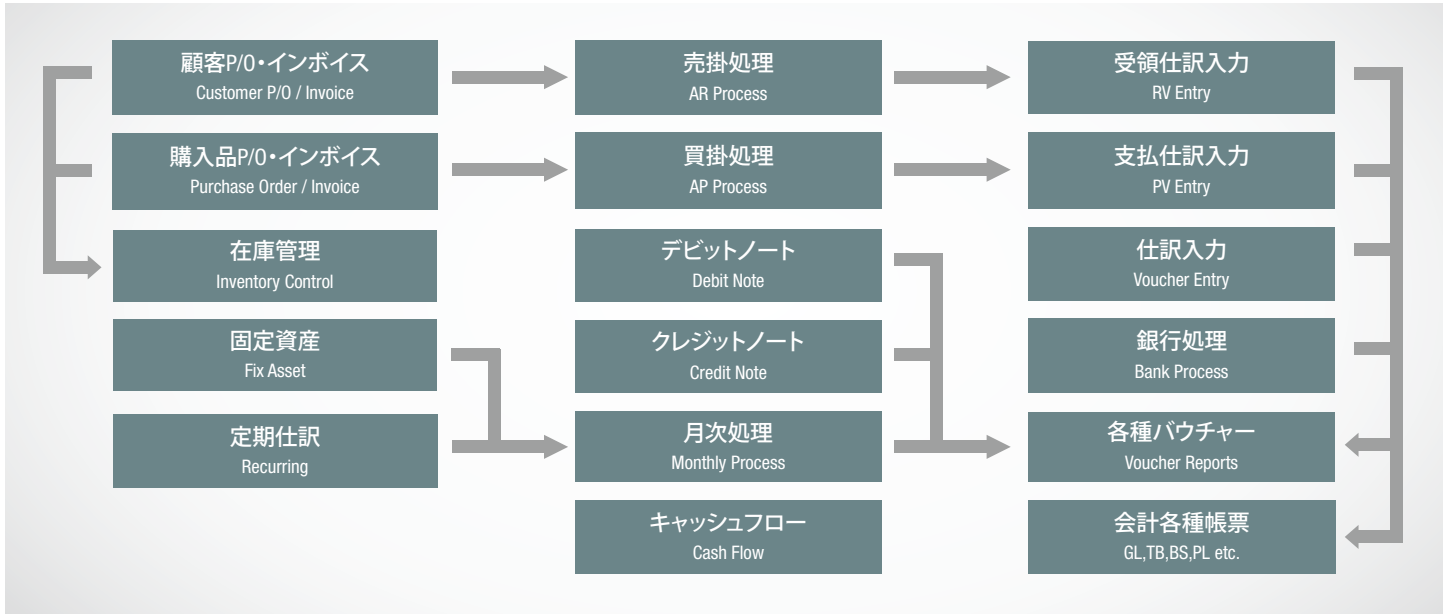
顧客P/O・インボイス
Customer P/O / Invoice

購入品P/O・インボイス
Purchase Order / Invoice

在庫管理
Inventory Control

固定資産
Fix Asset

定期仕訳
Recurring

売掛処理
AR Process

買掛処理
AP Process

デビットノート
Debit Note

クレジットノート
Credit Note

月次処理
Monthly Process

キャッシュフロー
Cash Flow

受領仕訳入力
RV Entry

支払仕訳入力
PV Entry

仕訳入力
Voucher Entry

銀行処理
Bank Process

各種バウチャー
Voucher Reports

会計各種帳票
GL,TB,BS,PL etc.